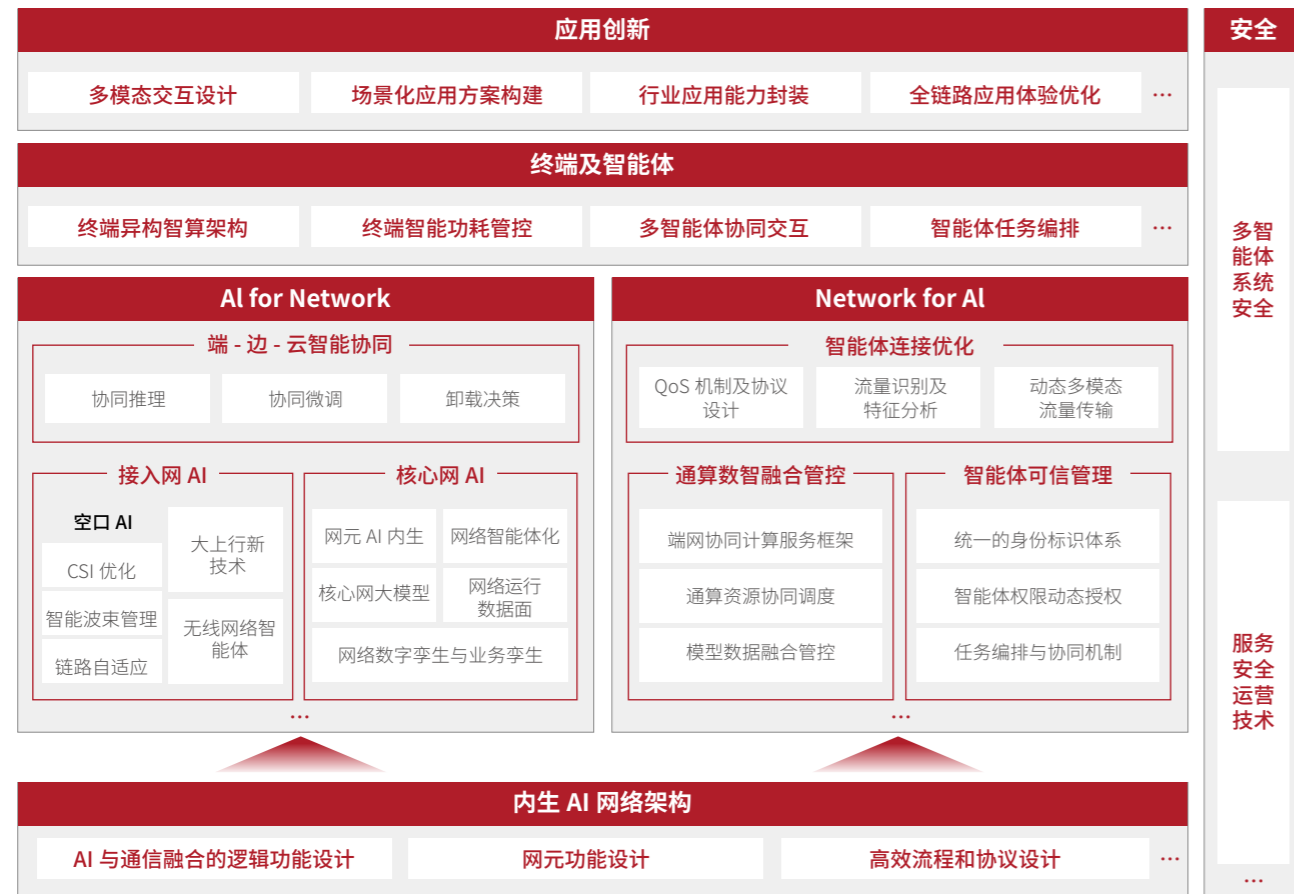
应用创新

多模态交互设计
场景化应用方案构建
行业应用能力封装
全链路应用体验优化
…

终端及智能体

终端异构智算架构
终端智能功耗管控
多智能体协同交互
智能体任务编排
…

AI for Network

端 - 边 - 云智能协同

协同推理
协同微调
卸载决策

接入网 AI

空口 AI
CSI 优化
智能波束管理
链路自适应
大上行新技术
无线网络智能体

核心网 AI

网元 AI 内生
网络智能体化
核心网大模型
网络运行数据面
网络数字孪生与业务孪生

…

Network for AI

智能体连接优化

QoS 机制及协议设计
流量识别及特征分析
动态多模态流量传输

通算数智融合管控

端网协同计算服务框架
通算资源协同调度
模型数据融合管控

智能体可信管理

统一的身份标识体系
智能体权限动态授权
任务编排与协同机制

…

内生 AI 网络架构

AI 与通信融合的逻辑功能设计
网元功能设计
高效流程和协议设计
…

安全

多智能体系统安全

服务安全运营技术

…